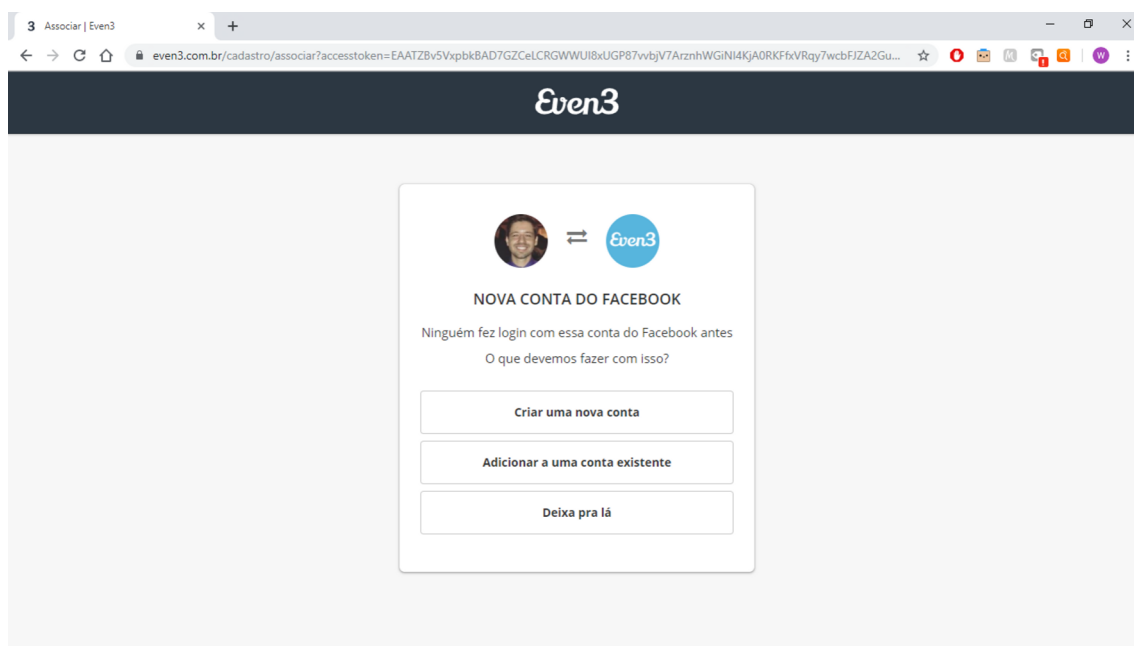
3 Associar | Even3
+
even3.com.br/cadastro/associar?accesstoken=EAATZBv5VxpbkBAD7GZCeLCRGWWUI8xUGP87vvbjV7ArznhWGiNI4KjA0RKFfxVRqy7wcbFJZA2Gu...
W

Even3

Even3

NOVA CONTA DO FACEBOOK

Ninguém fez login com essa conta do Facebook antes

O que devemos fazer com isso?

Criar uma nova conta

Adicionar a uma conta existente

Deixa pra lá